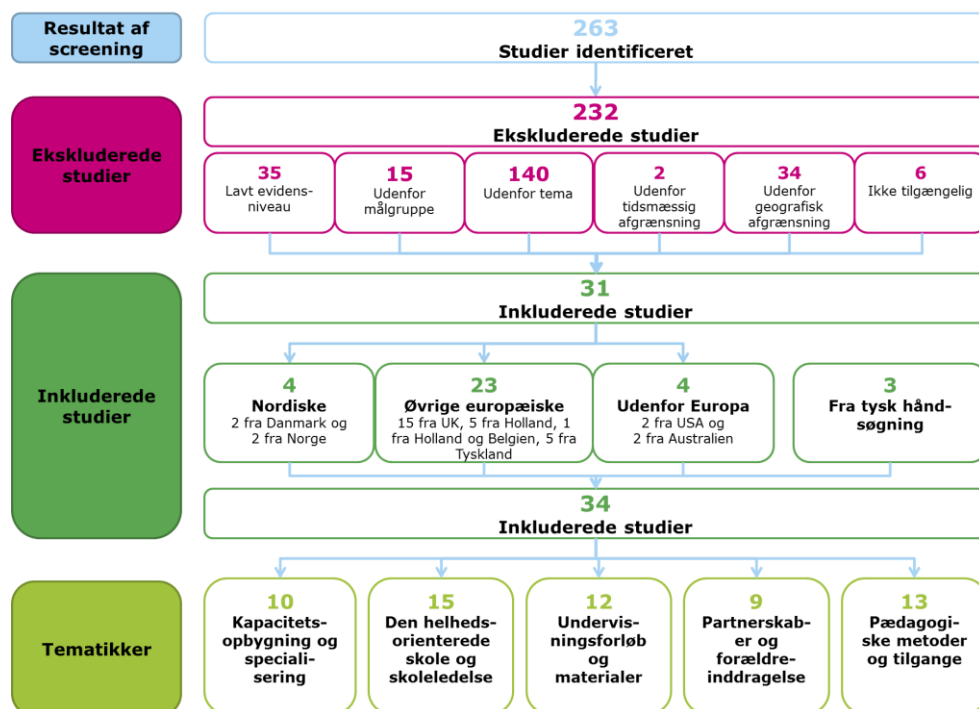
Resultat af screening

263
Studier identificeret

Ekskluderede studier

232
Ekskluderede studier

35
Lavt evidensniveau

15
Udenfor målgruppe

140
Udenfor tema

2
Udenfor tidsmæssig afgrænsning

34
Udenfor geografisk afgrænsning

6
Ikke tilgængelig

Inkluderede studier

31
Inkluderede studier

4
Nordiske
2 fra Danmark og 2 fra Norge

23
Øvrige europæiske
15 fra UK, 5 fra Holland, 1 fra Holland og Belgien, 5 fra Tyskland

4
Udenfor Europa
2 fra USA og 2 fra Australien

3
Fra tysk håndsøgning

34
Inkluderede studier

Tematikker

10
Kapacitetsopbygning og specialisering

15
Den helhedsorienterede skole og skoleledelse

12
Undervisningsforløb og materialer

9
Partnerskaber og forældreinddragelse

13
Pædagogiske metoder og tilgange